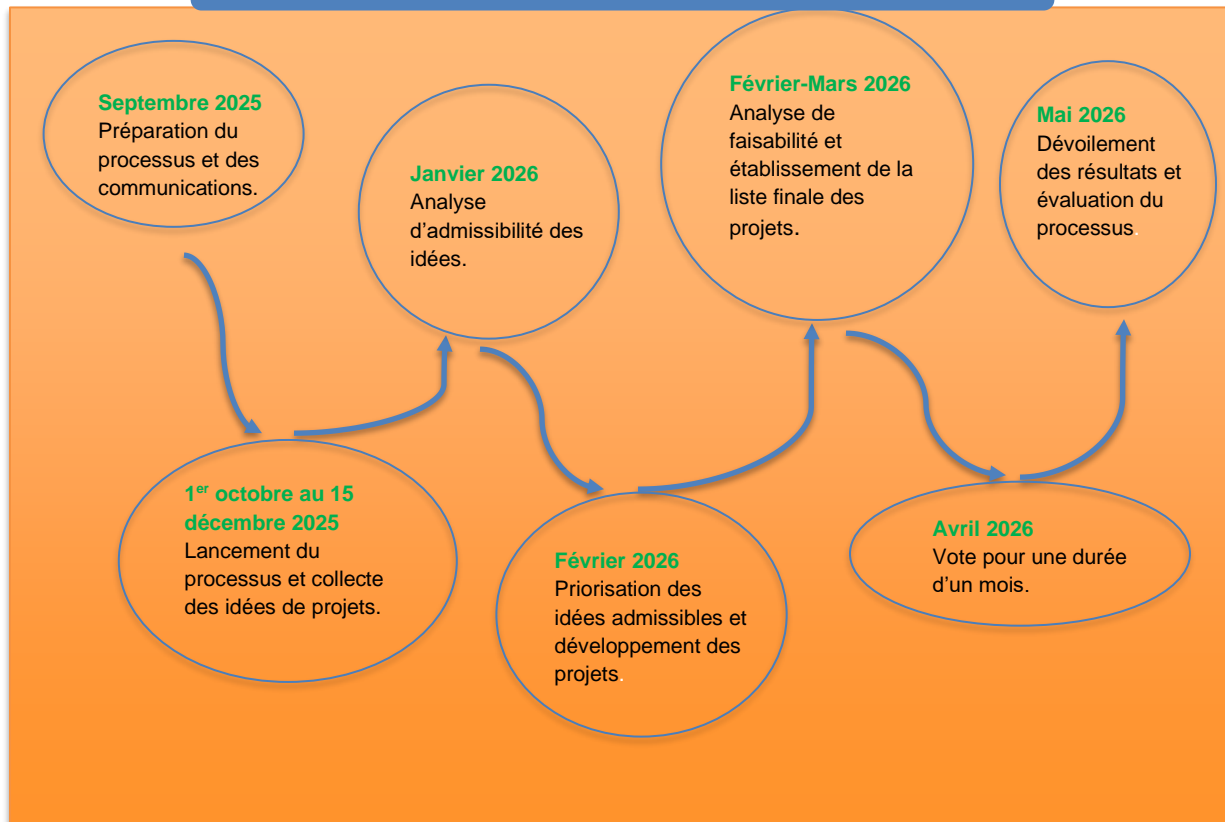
Septembre 2025
Préparation du processus et des communications.

1$^{er}$ octobre au 15 décembre 2025
Lancement du processus et collecte des idées de projets.

Janvier 2026
Analyse d’admissibilité des idées.

Février 2026
Priorisation des idées admissibles et développement des projets.

Février-Mars 2026
Analyse de faisabilité et établissement de la liste finale des projets.

Avril 2026
Vote pour une durée d’un mois.

Mai 2026
Dévoilement des résultats et évaluation du processus.